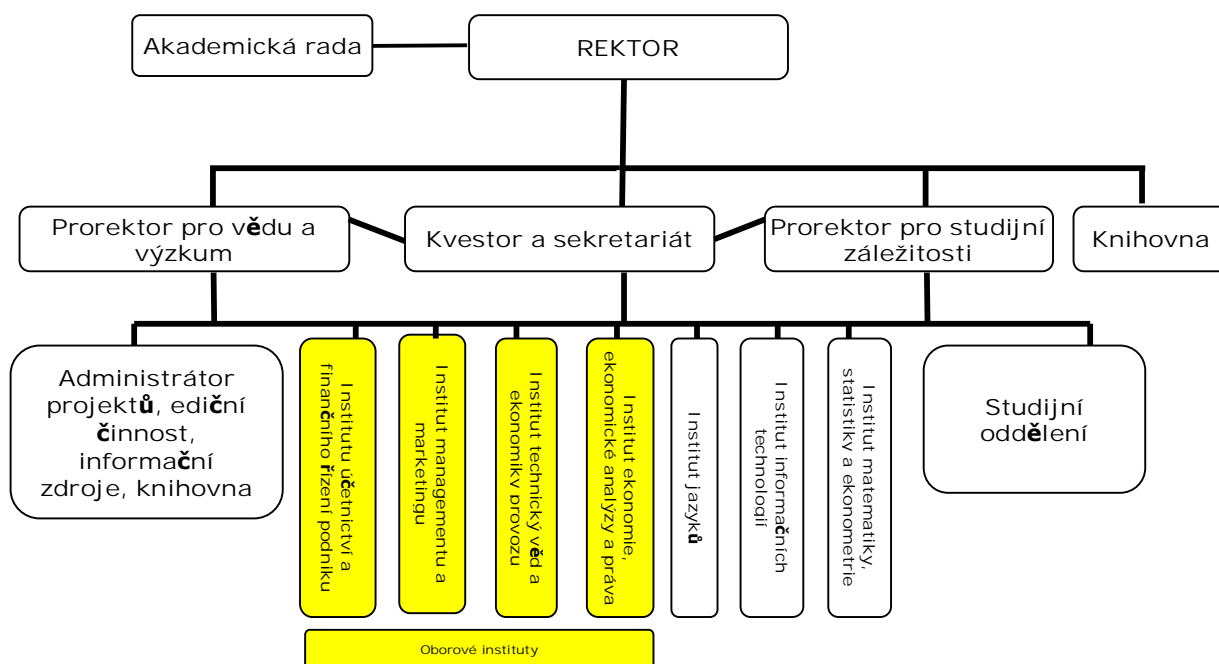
Akademická rada

REKTOR

Prorektor pro vědu a výzkum

Kvestor a sekretariát

Prorektor pro studijní záležitosti

Knihovna

Administrátor projektů, ediční činnost, informační zdroje, knihovna

Institutu účetnictví a finančního řízení podniku

Institut managementu a marketingu

Institut technický věd a ekonomiky provozu

Institut ekonomie, ekonomické analýzy a práva

Institut jazyků

Institut informačních technologií

Institut matematiky, statistiky a ekonometrie

Studijní oddělení

Oborové instituty